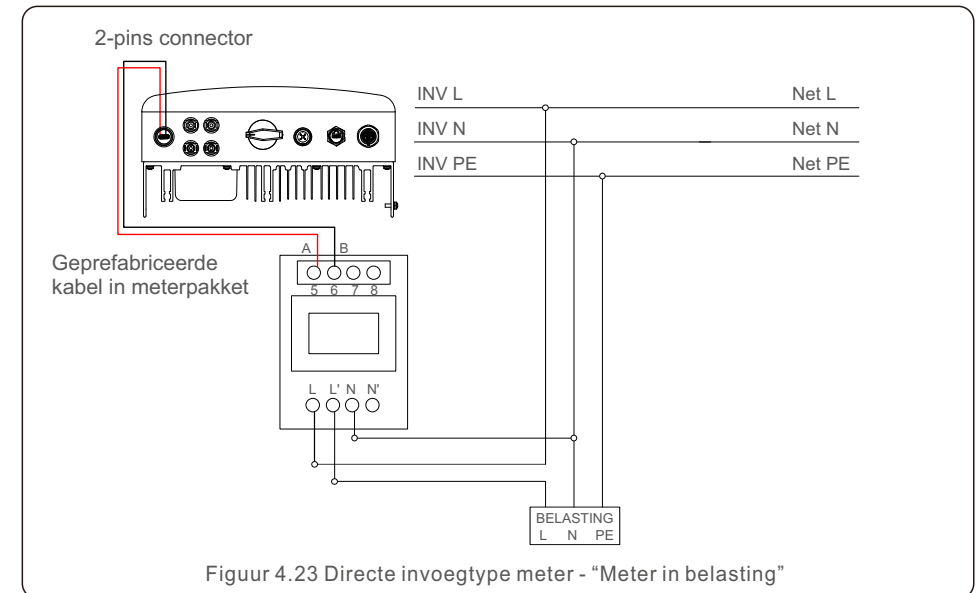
2-pins connector

INV L

Net L

INV N

Net N

INV PE

Net PE

A B

Geprefabriceerde kabel in meterpakket

5 6 7 8

L L' N N'

BELASTING
L N PE

Figuur 4.23 Directe invoegtype meter - “Meter in belasting”